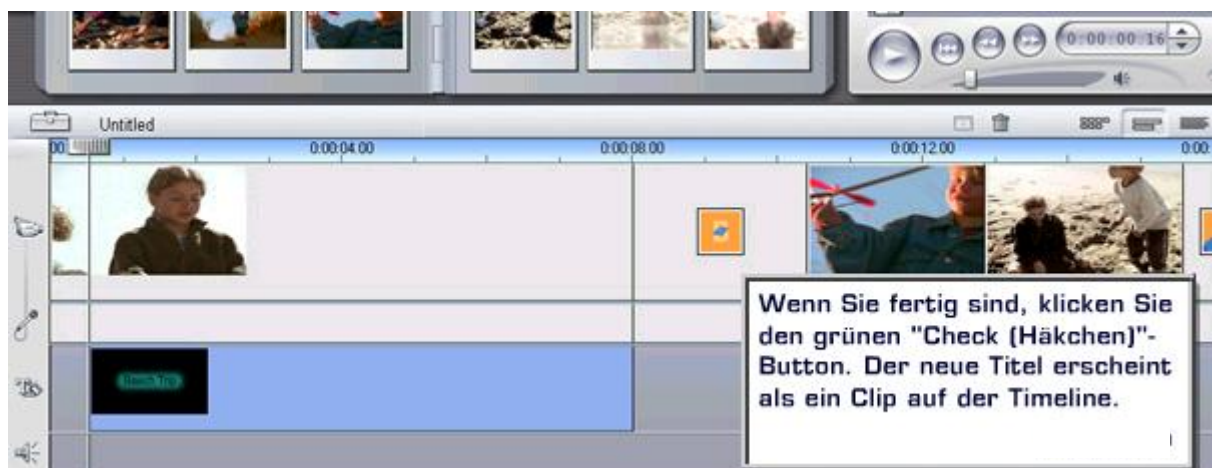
0:00:00.16

Untitled

00: 0:00:04.00 0:00:08.00 0:00:12.00 0:00:

Beach Trip

Wenn Sie fertig sind, klicken Sie den grünen "Check (Häkchen)"-Button. Der neue Titel erscheint als ein Clip auf der Timeline.